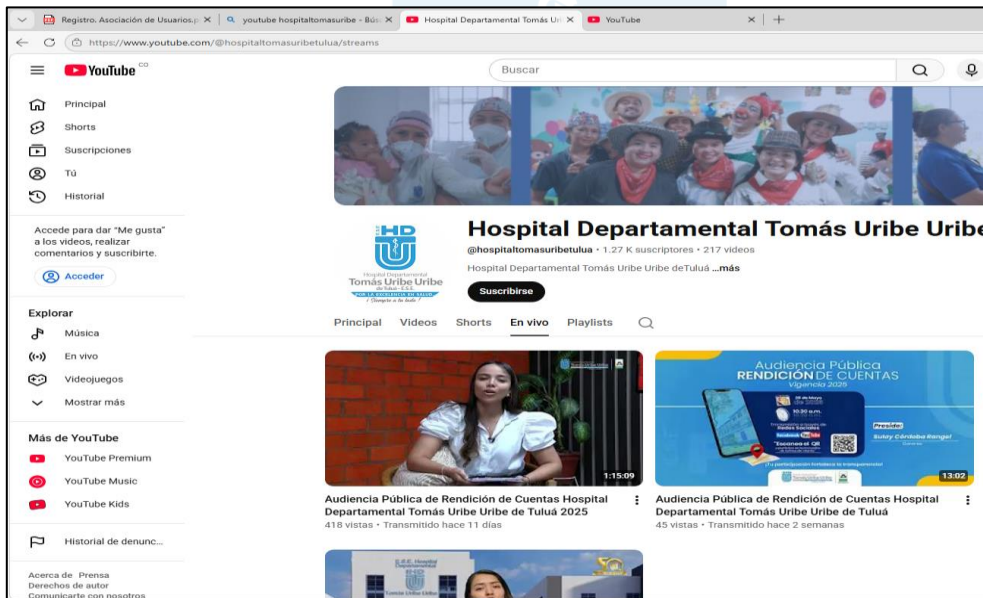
Registro. Asociación de Usuarios.p ×
youtube hospitaltomasuribe - Bús ×
Hospital Departamental Tomás Uri ×
YouTube ×
+
https://www.youtube.com/@hospitaltomasuribetulua/streams

YouTube CO
Buscar

Principal
Shorts
Suscripciones
Tú
Historial

Accede para dar "Me gusta" a los videos, realizar comentarios y suscribirte.
Acceder

Explorar
Música
En vivo
Videojuegos
Mostrar más

Más de YouTube
YouTube Premium
YouTube Music
YouTube Kids

Historial de denunc...

Acerca de Prensa
Derechos de autor
Comunicarte con nosotros

HD
Hospital Departamental
Tomás Uribe Uribe
de Tuluá - E.S.E.

Hospital Departamental Tomás Uribe Uribe
@hospitaltomasuribetulua • 1.27 K suscriptores • 217 videos
Hospital Departamental Tomás Uribe Uribe deTuluá ...más
Suscribirse

Principal Videos Shorts En vivo Playlists

1:15:09
Audiencia Pública de Rendición de Cuentas Hospital Departamental Tomás Uribe Uribe de Tuluá 2025
418 vistas • Transmitido hace 11 días

Audiencia Pública
RENDICIÓN DE CUENTAS
Vigencia 2025
10:30 a.m.
Presidió:
Sulay Córdoba Rangel
Escanea el QR
13:02
Audiencia Pública de Rendición de Cuentas Hospital Departamental Tomás Uribe Uribe de Tuluá
45 vistas • Transmitido hace 2 semanas